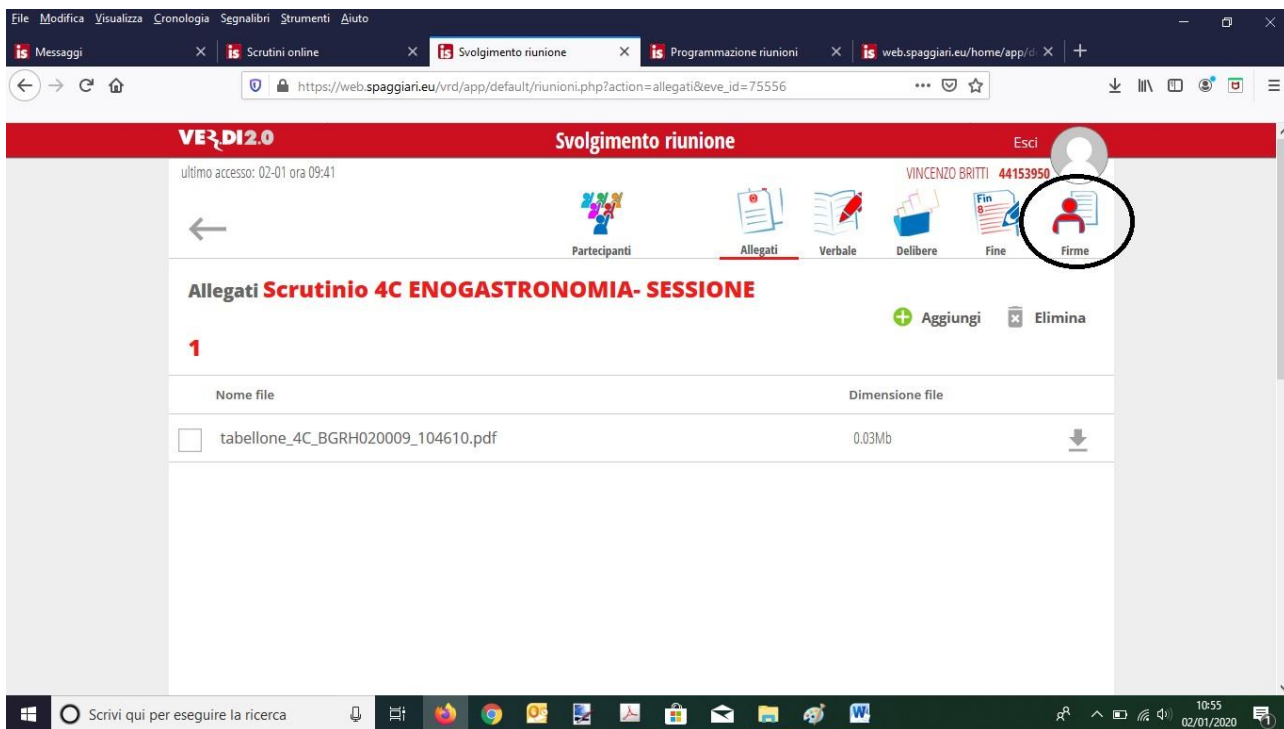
File Modifica Visualizza Cronologia Segnalibri Strumenti Aiuto

Messaggi | Scrutini online | Svolgimento riunione | Programmazione riunioni | web.spaggiari.eu/home/app/d

https://web.spaggiari.eu/vrd/app/default/riunioni.php?action=allegati&eve_id=75556

VERDI2.0

Svolgimento riunione

Esci

ultimo accesso: 02-01 ora 09:41

VINCENZO BRITTI 44153950

Partecipanti | Allegati | Verbale | Delibere | Fine | Firme

Allegati Scrutinio 4C ENOGASTRONOMIA- SESSIONE 1

Aggiungi Elimina

| Nome file | Dimensione file |
|---|---|
| tabellone_4C_BGRH020009_104610.pdf | 0.03Mb |

Scrivi qui per eseguire la ricerca

10:55
02/01/2020